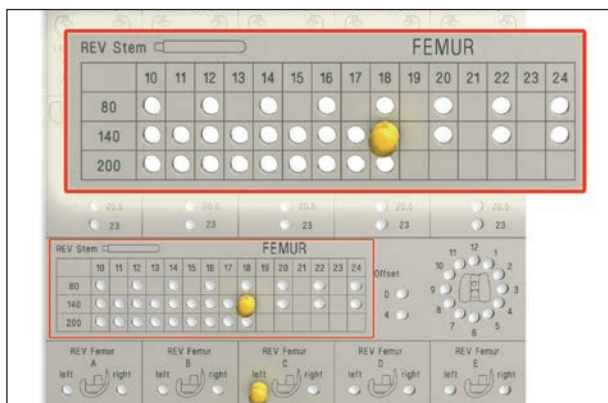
REV Stem FEMUR

| | 10 | 11 | 12 | 13 | 14 | 15 | 16 | 17 | 18 | 19 | 20 | 21 | 22 | 23 | 24 |
|---|---|---|---|---|---|---|---|---|---|---|---|---|---|---|---|
| 80 | | | | | | | | | | | | | | | |
| 140 | | | | | | | | | | | | | | | |
| 200 | | | | | | | | | | | | | | | |

20.5
23
20.5
23
20.5
23
20.5
23
20.5
23

REV Stem FEMUR

| | 10 | 11 | 12 | 13 | 14 | 15 | 16 | 17 | 18 | 19 | 20 | 21 | 22 | 23 | 24 |
|---|---|---|---|---|---|---|---|---|---|---|---|---|---|---|---|
| 80 | | | | | | | | | | | | | | | |
| 140 | | | | | | | | | | | | | | | |
| 200 | | | | | | | | | | | | | | | |

Offset
0
4

12 1 2 3 4 5 6 7 8 9 10 11

REV Femur A left right
REV Femur B left right
REV Femur C left right
REV Femur D left right
REV Femur E left right